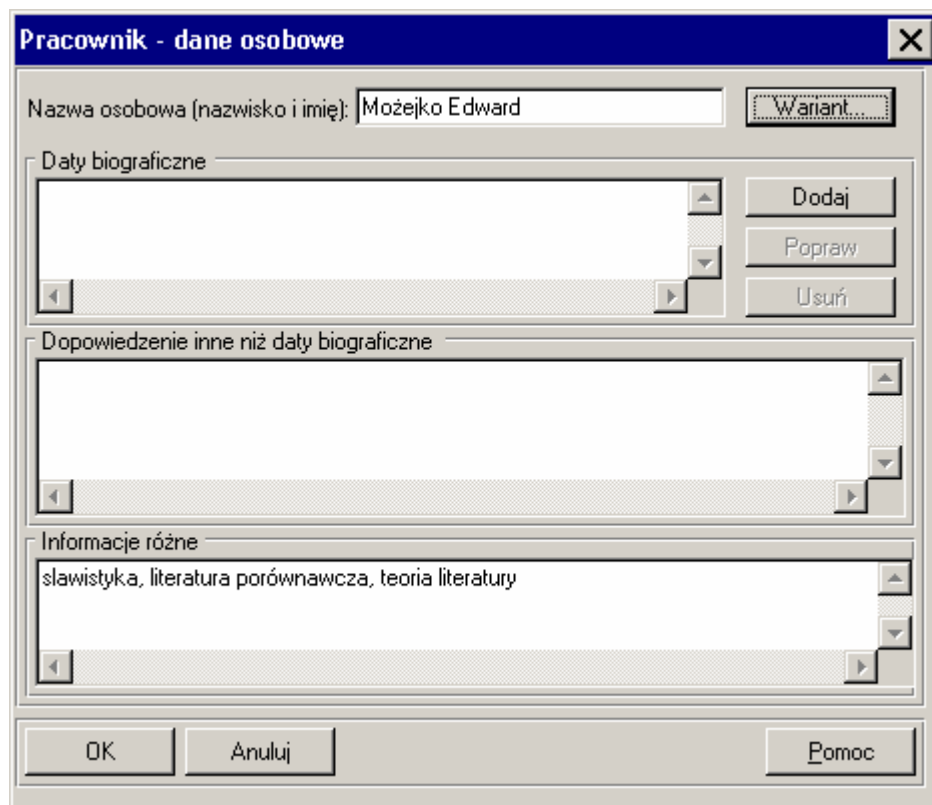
Pracownik - dane osobowe

Nazwa osobowa (nazwisko i imię): Możejko Edward

Wariant...

Daty biograficzne

Dodaj

Popraw

Usuń

Dopowiedzenie inne niż daty biograficzne

Informacje różne

slawistyka, literatura porównawcza, teoria literatury

OK

Anuluj

Pomoc